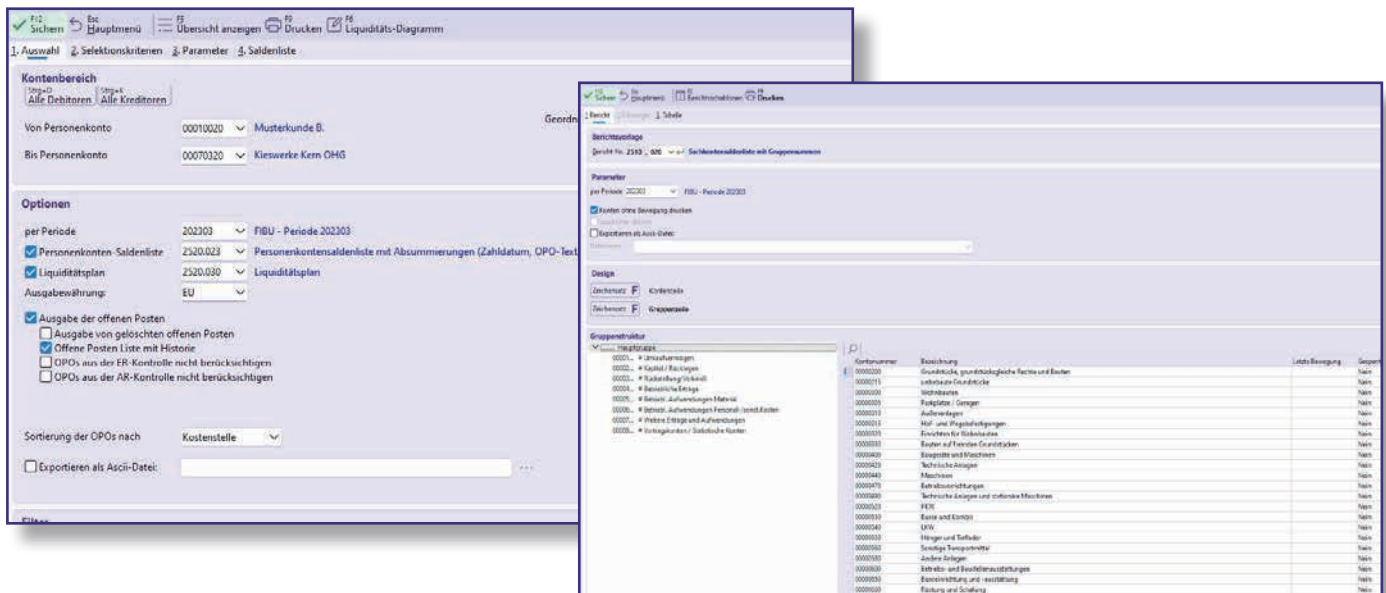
F12 Sichern | Esc Hauptmenü | F5 Übersicht anzeigen | F9 Drucken | F6 Liquiditäts-Diagramm

1. Auswahl | 2. Selektionskriterien | 3. Parameter | 4. Saldenliste

Kontenbereich
Strg+D Alle Debitoren | Strg+K Alle Kreditoren

Von Personenkonto 00010020 Musterkunde B.
Bis Personenkonto 00070320 Kieswerke Kern OHG
Geordn

Optionen
per Periode 202303 FIBU - Periode 202303
Personenkonten-Saldenliste 2520.023 Personenkontensaldenliste mit Absummierungen (Zahldatum, OPO-Text
Liquiditätsplan 2520.030 Liquiditätsplan
Ausgabewährung: EU
Ausgabe der offenen Posten
Ausgabe von gelöschten offenen Posten
Offene Posten Liste mit Historie
OPOs aus der ER-Kontrolle nicht berücksichtigen
OPOs aus der AR-Kontrolle nicht berücksichtigen

Sortierung der OPOs nach Kostenstelle
Exportieren als Ascii-Datei:

F12 Sichern | Hauptmenü | Berichtsschablonen | F9 Drucken
1. Bericht | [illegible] | 3. Schelle

Berichtsvorlage
Bericht Nr. 2510 . 020 Sachkontensaldenliste mit Gruppensummen

Parameter
per Periode 202303 FIBU - Periode 202303
Konten ohne Bewegung drucken
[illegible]
Exportieren als Ascii-Datei:
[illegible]

Design
Zeichensatz F Kontenzeile
Zeichensatz F Gruppenzeile

Gruppenstruktur
Hauptgruppe
00001... # Umlaufvermögen
00002... # Kapital / Rücklagen
00003... # Rückstellung/Verbindl.
00004... # Betriebliche Erträge
00005... # Betriebl. Aufwendungen Material
00006... # Betriebl. Aufwendungen Personal- sonst.Kosten
00007... # Weitere Erträge und Aufwendungen
00008... # Vortragskonten / Statistische Konten

| Kontonummer | Bezeichnung | Letzte Bewegung | Gesperrt |
|---|---|---|---|
| 00000200 | Grundstücke, grundstücksgleiche Rechte und Bauten | | Nein |
| 00000215 | unbebaute Grundstücke | | Nein |
| 00000300 | Wohnbauten | | Nein |
| 00000305 | Parkplätze / Garagen | | Nein |
| 00000310 | Außenanlagen | | Nein |
| 00000315 | Hof- und Wegebefestigungen | | Nein |
| 00000320 | Einrichten für Bürobauten | | Nein |
| 00000380 | Bauten auf fremden Grundstücken | | Nein |
| 00000400 | Baugeräte und Maschinen | | Nein |
| 00000420 | Technische Anlagen | | Nein |
| 00000440 | Maschinen | | Nein |
| 00000470 | Betriebsvorrichtungen | | Nein |
| 00000480 | Technische Anlagen und stationäre Maschinen | | Nein |
| 00000520 | PKW | | Nein |
| 00000530 | Busse und Kombis | | Nein |
| 00000540 | LKW | | Nein |
| 00000550 | Hänger und Tieflader | | Nein |
| 00000560 | Sonstige Transportmittel | | Nein |
| 00000580 | Andere Anlagen | | Nein |
| 00000600 | Betriebs- und Geschäftsausstattungen | | Nein |
| 00000650 | Büroeinrichtung und -ausstattung | | Nein |
| 00000680 | Rüstung und Schalung | | Nein |